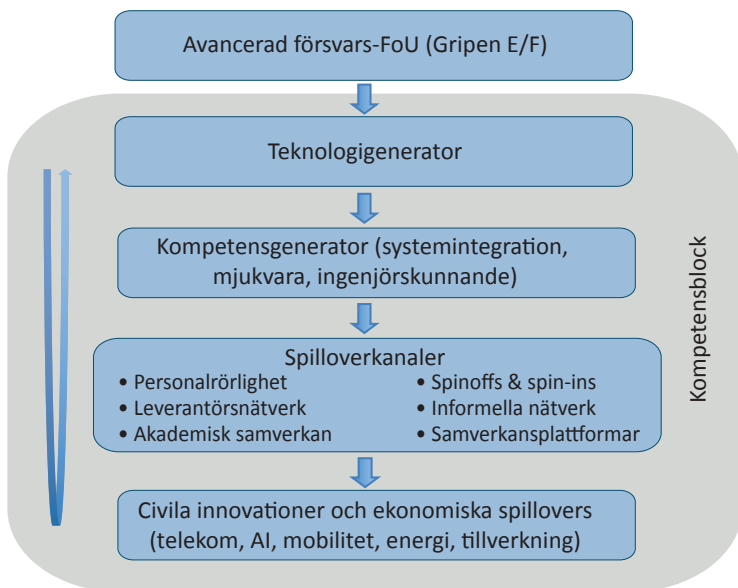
Avancerad försvars-FoU (Gripen E/F)

Teknologigenerator

Kompetensgenerator (systemintegration, mjukvara, ingenjörskunnande)

Spilloverkanaler
• Personalrörlighet
• Leverantörsnätverk
• Akademisk samverkan
• Spinoffs & spin-ins
• Informella nätverk
• Samverkansplattformar

Civila innovationer och ekonomiska spillovers (telekom, AI, mobilitet, energi, tillverkning)

Kompetensblock